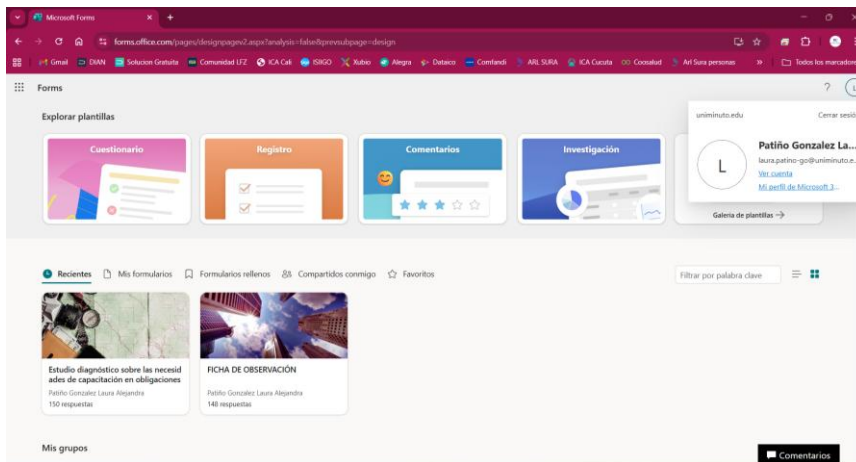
Microsoft Forms ×

forms.office.com/pages/designpagev2.aspx?analysis=false&prevsubpage=design

Gmail DIAN Solucion Gratuita Comunidad LFZ ICA Cali ISIIGO Xubio Alegra Dataico Comfandi ARL SURA ICA Cucuta Coosalud Arl Sura personas » Todos los marcadores

Forms

Explorar plantillas

Cuestionario

Registro

Comentarios

Investigación

Galería de plantillas →

uniminuto.edu

Cerrar sesió

L

Patiño Gonzalez La...

laura.patino-go@uniminuto.e...

Ver cuenta

Mi perfil de Microsoft 3...

Recientes Mis formularios Formularios rellenos Compartidos conmigo Favoritos

Filtrar por palabra clave

Estudio diagnóstico sobre las necesidades de capacitación en obligaciones

Patiño Gonzalez Laura Alejandra

150 respuestas

FICHA DE OBSERVACIÓN

Patiño Gonzalez Laura Alejandra

148 respuestas

Mis grupos

Comentarios